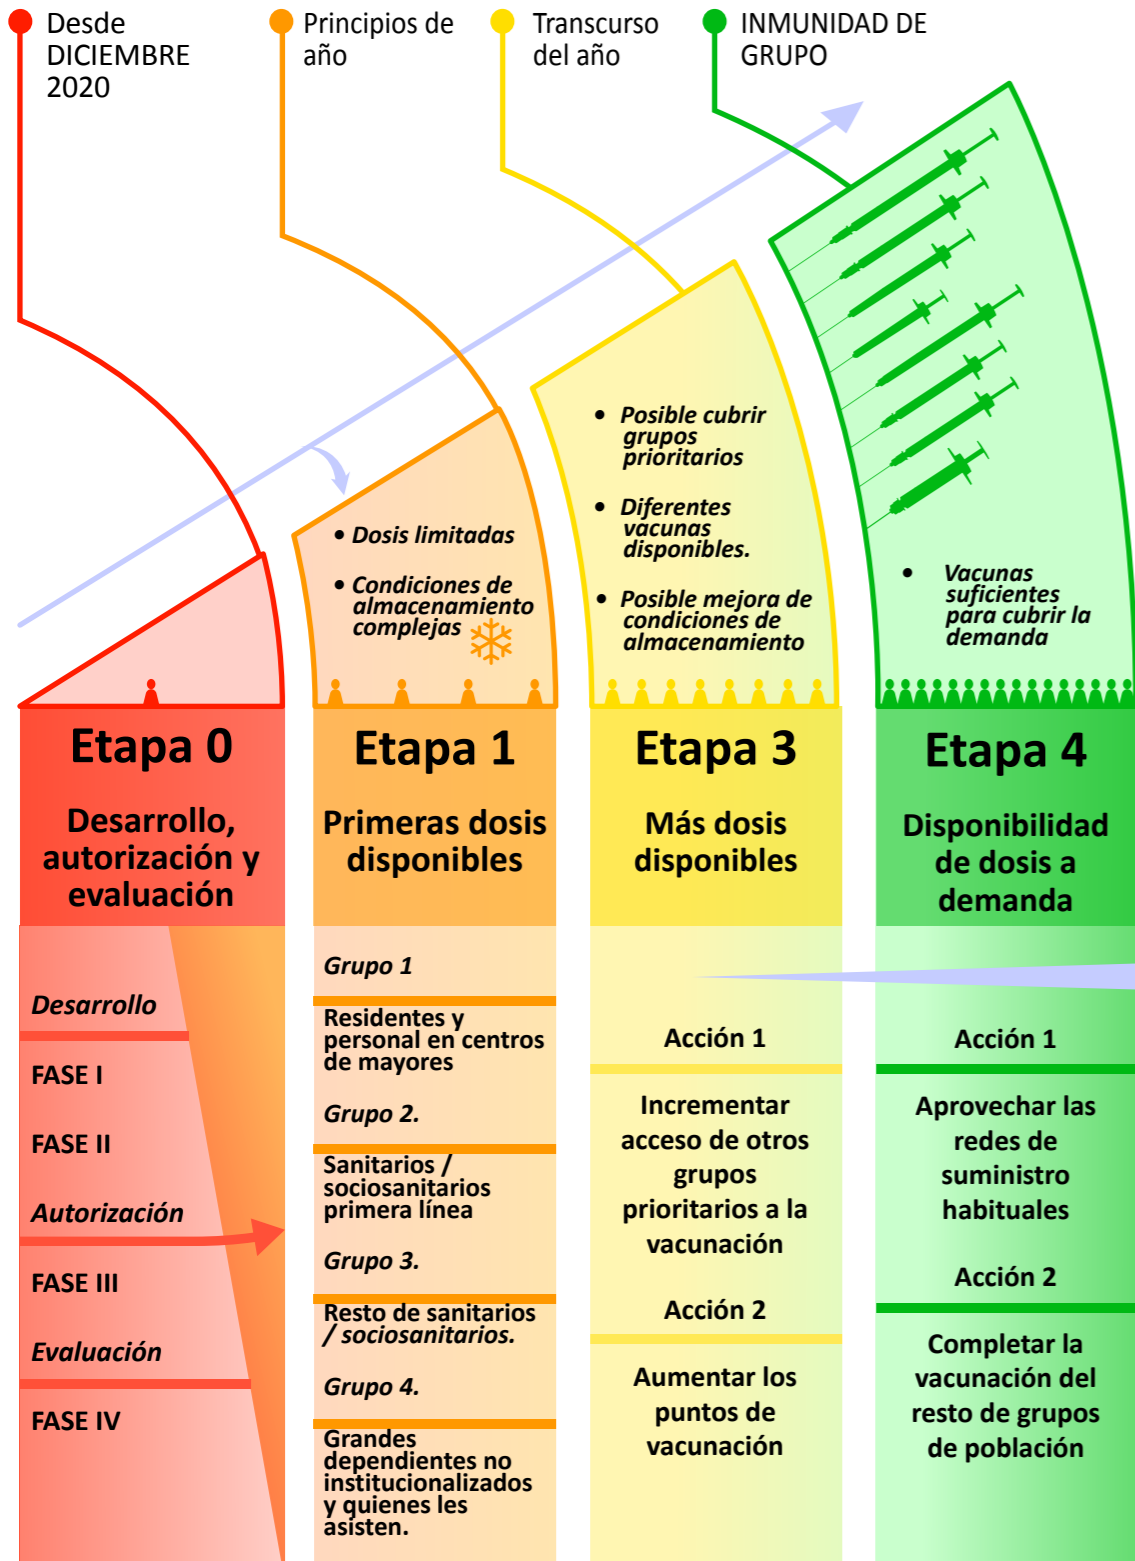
Desde DICIEMBRE 2020

Principios de año

Transcurso del año

INMUNIDAD DE GRUPO

• Dosis limitadas

• Condiciones de almacenamiento complejas

• Posible cubrir grupos prioritarios

• Diferentes vacunas disponibles.

• Posible mejora de condiciones de almacenamiento

• Vacunas suficientes para cubrir la demanda

Etapa 0

Desarrollo, autorización y evaluación

Desarrollo

FASE I

FASE II

Autorización

FASE III

Evaluación

FASE IV

Etapa 1

Primeras dosis disponibles

Grupo 1

Residentes y personal en centros de mayores

Grupo 2.

Sanitarios / sociosanitarios primera línea

Grupo 3.

Resto de sanitarios / sociosanitarios.

Grupo 4.

Grandes dependientes no institucionalizados y quienes les asisten.

Etapa 3

Más dosis disponibles

Acción 1

Incrementar acceso de otros grupos prioritarios a la vacunación

Acción 2

Aumentar los puntos de vacunación

Etapa 4

Disponibilidad de dosis a demanda

Acción 1

Aprovechar las redes de suministro habituales

Acción 2

Completar la vacunación del resto de grupos de población